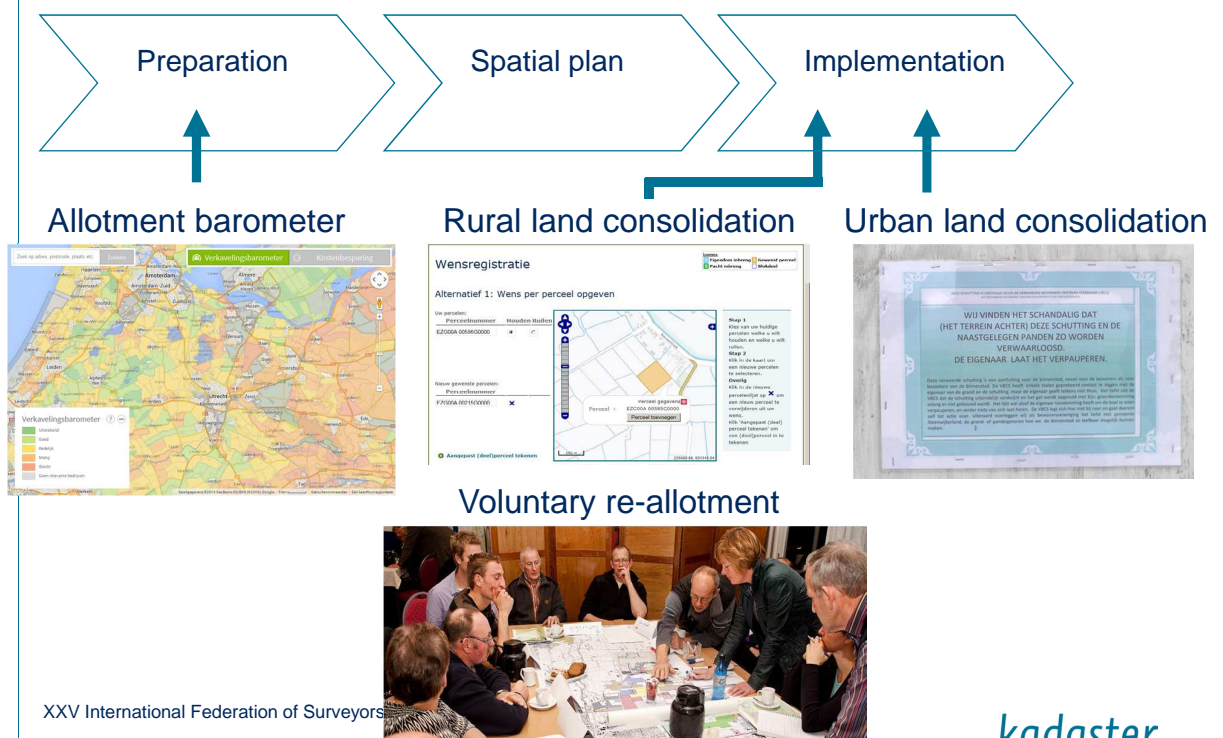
Preparation

Spatial plan

Implementation

Allotment barometer

Rural land consolidation

Urban land consolidation

Zoek op adres, postcode, plaats etc Zoeken

Verkavelingsbarometer

Kostenbesparing

Amsterdam

Leiden

Utrecht

Verkavelingsbarometer

Uitstekend

Goed

Redelijk

Matig

Slecht

Geen relevante bedrijven

Wensregistratie

Legenda

Eigendom inbreng

Gewenst perceel

Pacht inbreng

Blokdeel

Alternatief 1: Wens per perceel opgeven

Uw percelen:

Perceelnummer

Houden

Ruilen

EZC00A 00595C0000

Nieuw gewenste percelen:

Perceelnummer

EZC00A 00215C0000

Stap 1
Kies van uw huidige percelen welke u wilt houden en welke u wilt ruilen.

Stap 2
Klik in de kaart om een nieuwe percelen te selecteren.

Overig
Klik in de nieuwe perceellijst op ✕ om een nieuw perceel te verwijderen uit uw wens.
Klik 'Aangepast (deel) perceel tekenen' om een (deel)perceel in te tekenen

Perceel gegevens

Perceel

EZC00A 00595C0000

Perceel toevoegen

Aangepast (deel)perceel tekenen

WIJ VINDEN HET SCHANDALIG DAT (HET TERREIN ACHTER) DEZE SCHUTTING EN DE NAASTGELEGEN PANDEN ZO WORDEN VERWAARLOOSD.
DE EIGENAAR LAAT HET VERPAUPEREN.

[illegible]

Voluntary re-allotment

XXV International Federation of Surveyors

kadaster